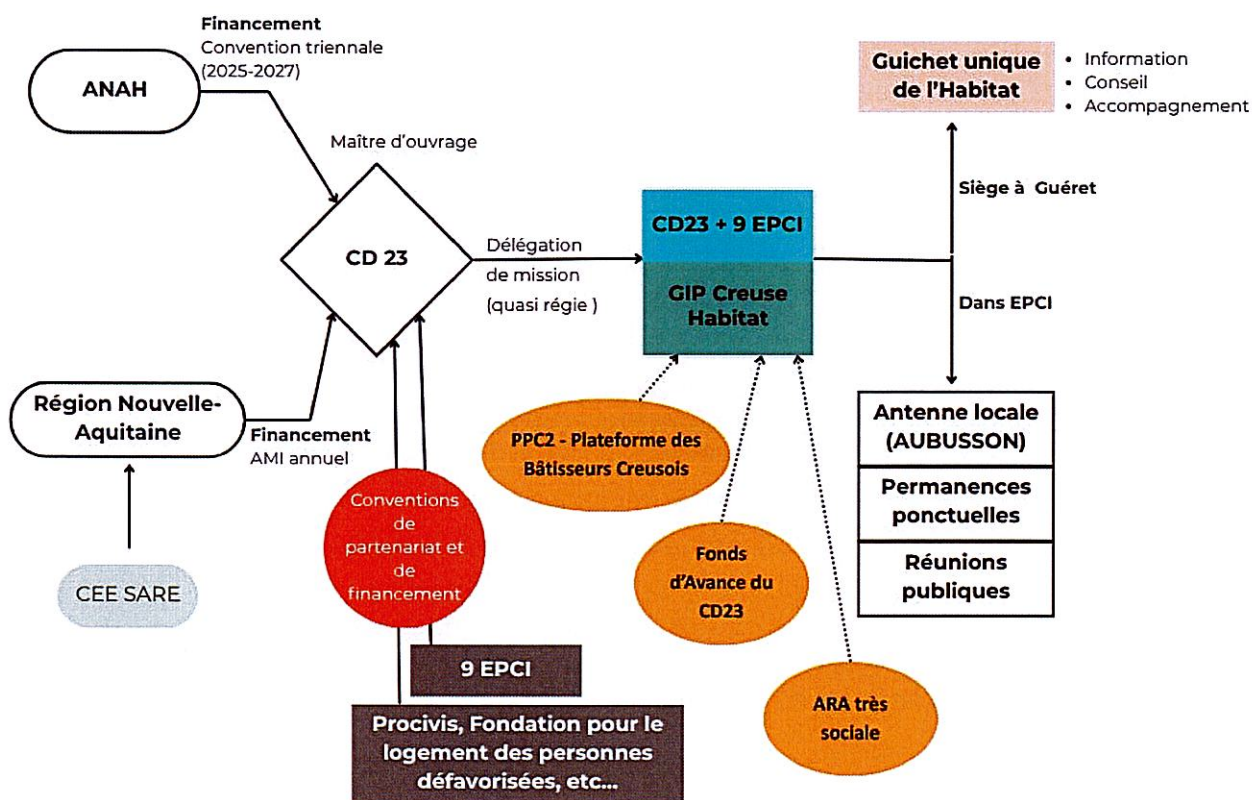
ANAH

Financement
Convention triennale
(2025-2027)

Maître d'ouvrage

CD 23

Délégation de mission (quasi régie )

CD23 + 9 EPCI

GIP Creuse Habitat

Guichet unique de l'Habitat

- Information
- Conseil
- Accompagnement

Siège à Guéret

Dans EPCI

Antenne locale (AUBUSSON)

Permanences ponctuelles

Réunions publiques

Région Nouvelle-Aquitaine

Financement
AMI annuel

CEE SARE

Conventions de partenariat et de financement

9 EPCI

Procivis, Fondation pour le logement des personnes défavorisées, etc...

PPC2 - Plateforme des Bâtisseurs Creusois

Fonds d'Avance du CD23

ARA très sociale